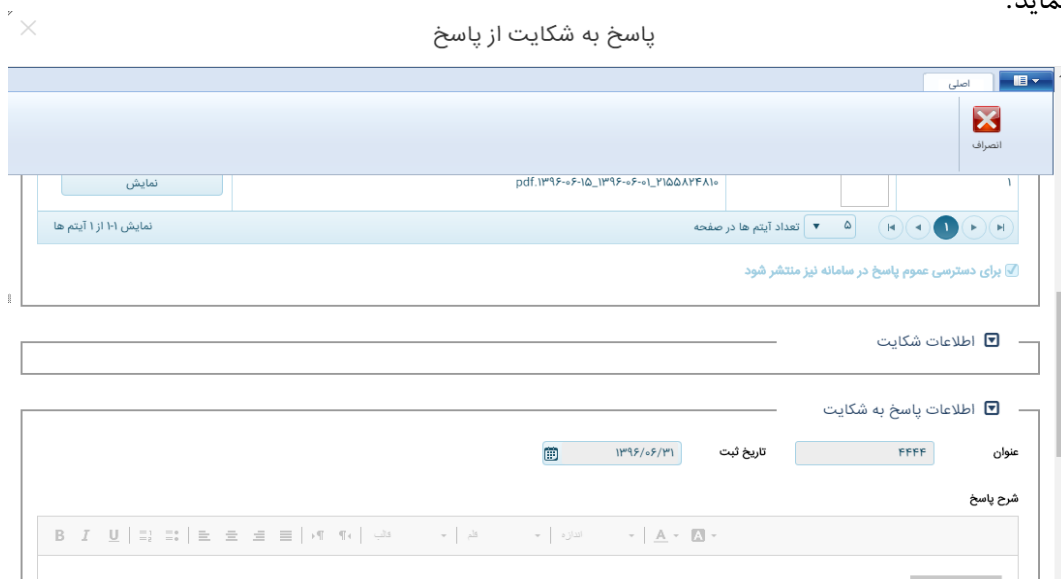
نماید.
پاسخ به شکایت از پاسخ

اصلی

انصراف

۱
pdf.۱۳۹۶-۰۶-۱۵_۱۳۹۶-۰۶-۰۱_۲۱۵۵۸۲۴۸۱۰
نمایش

۱
۵
تعداد آیتم ها در صفحه
نمایش ۱-۱ از ۱ آیتم ها

برای دسترسی عموم پاسخ در سامانه نیز منتشر شود

اطلاعات شکایت

اطلاعات پاسخ به شکایت

عنوان
۴۴۴۴
تاریخ ثبت
۱۳۹۶/۰۶/۳۱

شرح پاسخ

B I U
قالب
قلم
اندازه
A